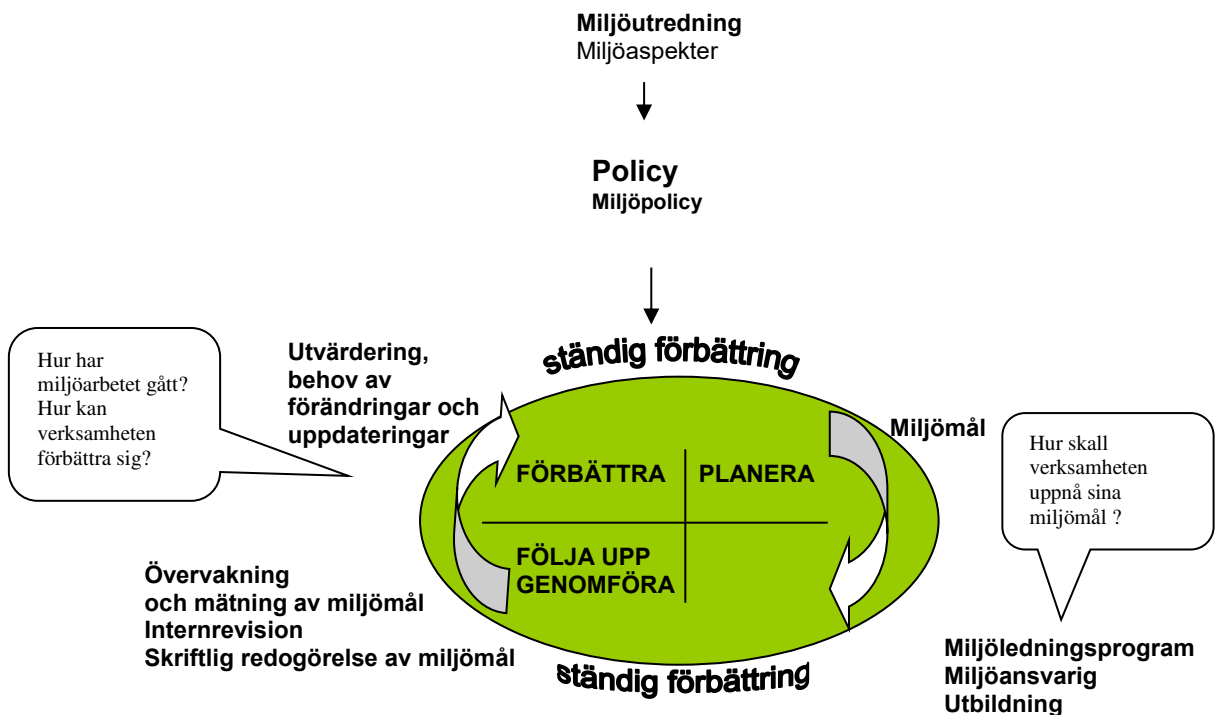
**Miljöutredning**
Miljöaspekter

**Policy**
**Miljöpolicy**

Hur har miljöarbetet gått? Hur kan verksamheten förbättra sig?

**Utvärdering, behov av förändringar och uppdateringar**

ständig förbättring

**Miljömål**

Hur skall verksamheten uppnå sina miljömål ?

FÖRBÄTTRA

PLANERA

FÖLJA UPP

GENOMFÖRA

**Övervakning och mätning av miljömål**
**Internrevision**
**Skriftlig redogörelse av miljömål**

ständig förbättring

**Miljöledningsprogram**
**Miljöansvarig**
**Utbildning**